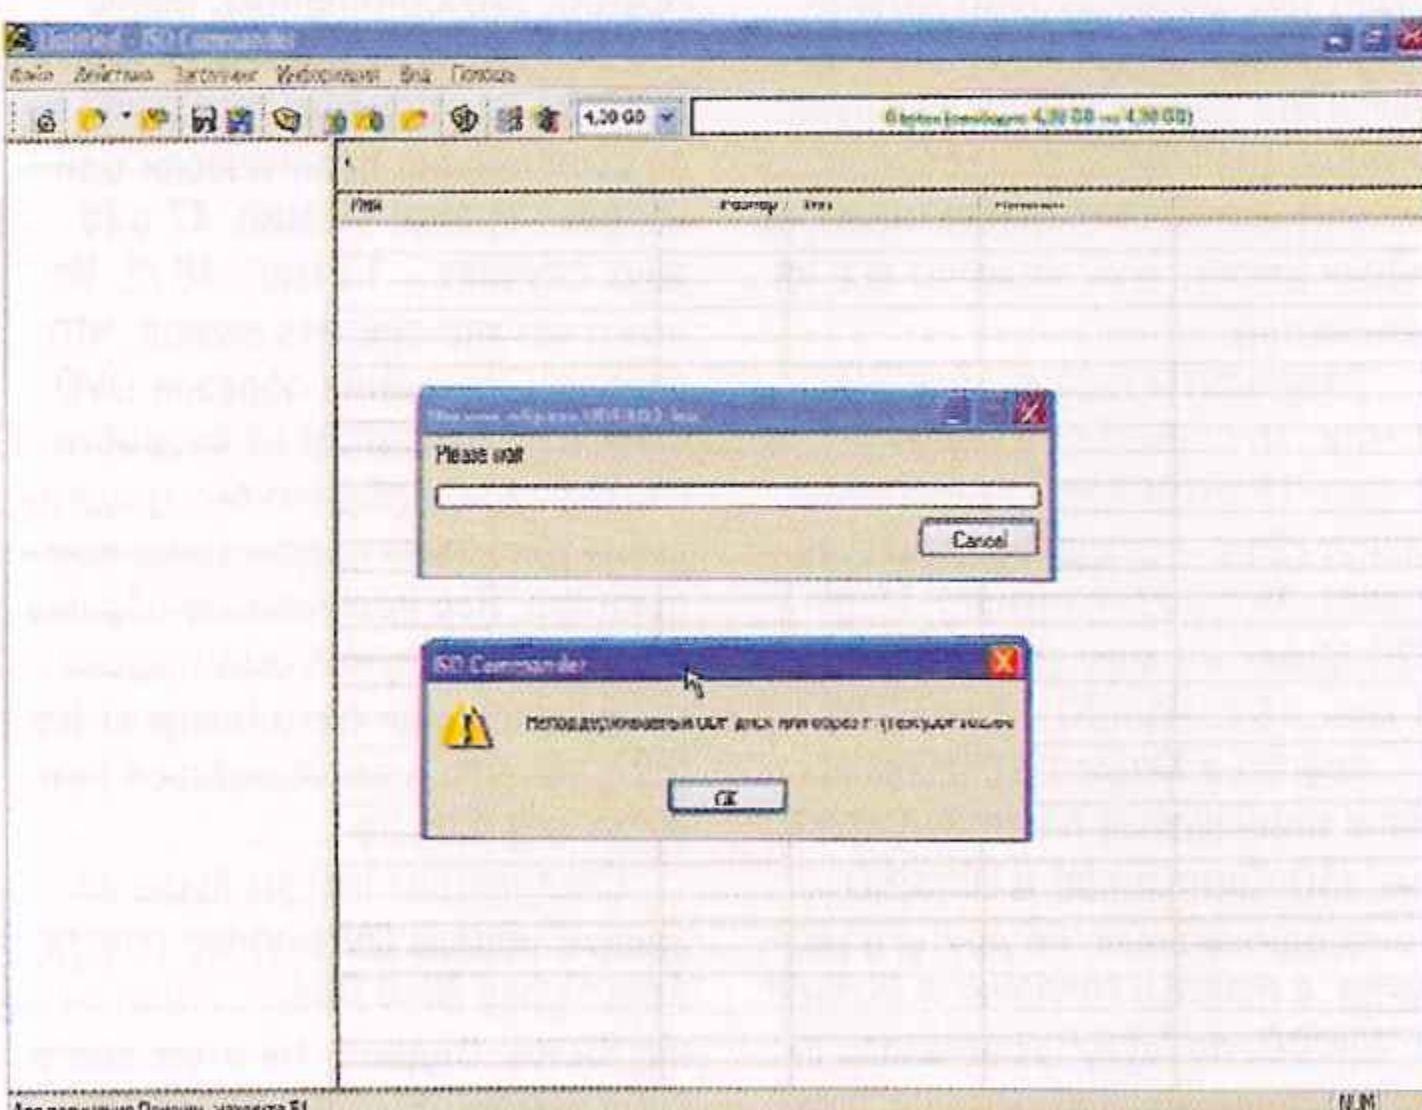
Untitled - ISO Commander

Файл Действия Загрузочн Информация Вид Помощь

4,30 GB

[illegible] 4,30 GB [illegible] 4,30 GB)

Имя Размер Тип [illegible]

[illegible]

Please wait

Cancel

ISO Commander

Неподдерживаемый CDF диск или образ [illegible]

OK

Для получения Помощи, нажмите F1

NUM